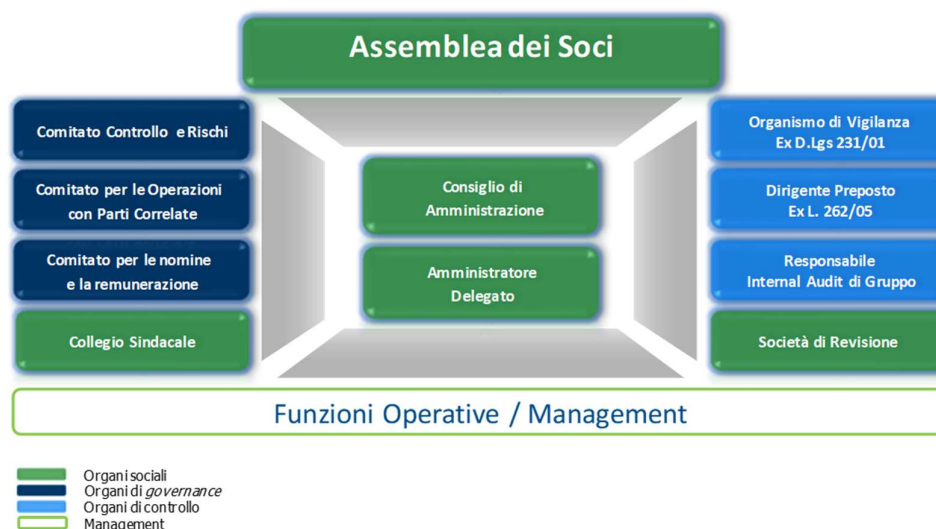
Assemblea dei Soci

Comitato Controllo e Rischi

Comitato per le Operazioni con Parti Correlate

Comitato per le nomine e la remunerazione

Collegio Sindacale

Consiglio di Amministrazione

Amministratore Delegato

Organismo di Vigilanza Ex D.Lgs 231/01

Dirigente Preposto Ex L. 262/05

Responsabile Internal Audit di Gruppo

Società di Revisione

Funzioni Operative / Management

Organi sociali
Organi di *governance*
Organi di controllo
Management